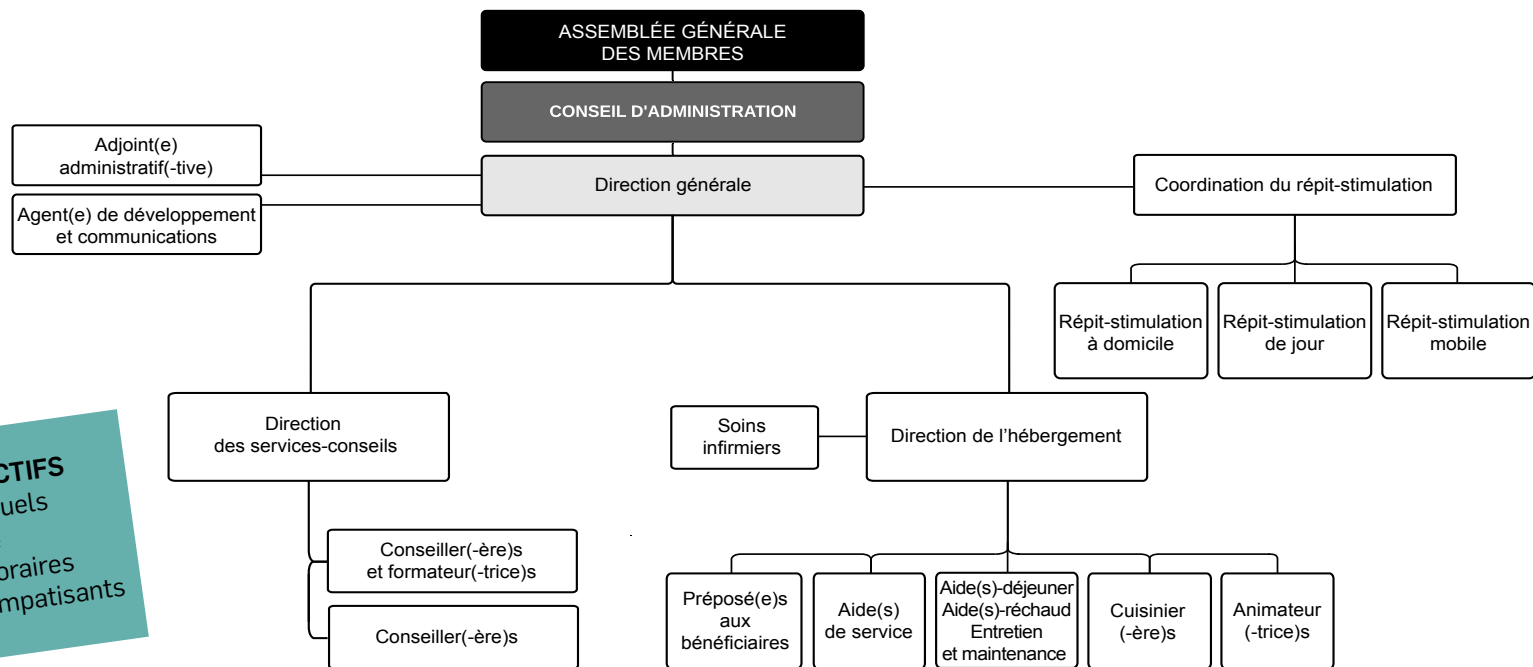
ASSEMBLÉE GÉNÉRALE DES MEMBRES

CONSEIL D'ADMINISTRATION

Adjoint(e) administratif(-tive)

Agent(e) de développement et communications

Direction générale

Coordination du répit-stimulation

Répit-stimulation à domicile

Répit-stimulation de jour

Répit-stimulation mobile

Direction des services-conseils

Soins infirmiers

Direction de l'hébergement

Conseiller(-ère)s et formateur(-trice)s

Conseiller(-ère)s

Préposé(e)s aux bénéficiaires

Aide(s) de service

Aide(s)-déjeuner
Aide(s)-réchaud
Entretien et maintenance

Cuisinier (-ère)s

Animateur (-trice)s

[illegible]CTIFS
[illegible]uels
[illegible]
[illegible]oraires
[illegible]mpatisants